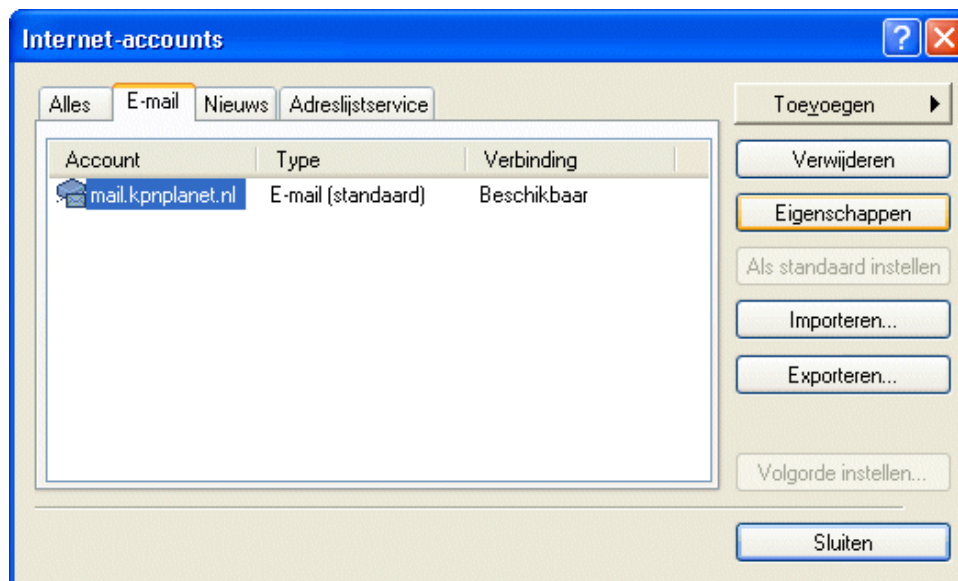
Internet-accounts

?

Alles | E-mail | Nieuws | Adreslijstservice

| Account | Type | Verbinding |
|---|---|---|
| mail.kpnplanet.nl | E-mail (standaard) | Beschikbaar |

Toevoegen

Verwijderen

Eigenschappen

Als standaard instellen

Importeren...

Exporteren...

Volgorde instellen...

Sluiten